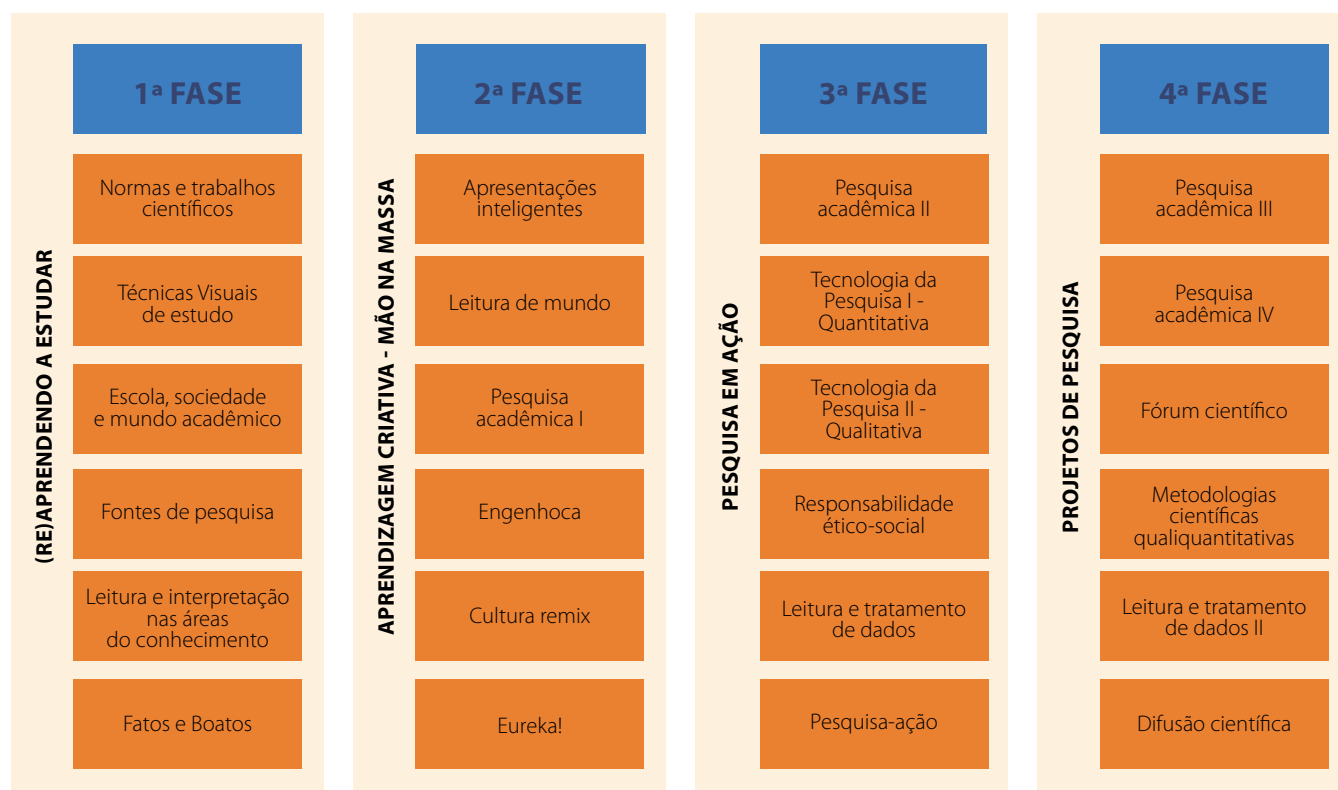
(RE)APRENDENDO A ESTUDAR

1ª FASE

Normas e trabalhos científicos

Técnicas Visuais de estudo

Escola, sociedade e mundo acadêmico

Fontes de pesquisa

Leitura e interpretação nas áreas do conhecimento

Fatos e Boatos

APRENDIZAGEM CRIATIVA - MÃO NA MASSA

2ª FASE

Apresentações inteligentes

Leitura de mundo

Pesquisa acadêmica I

Engenhoca

Cultura remix

Eureka!

PESQUISA EM AÇÃO

3ª FASE

Pesquisa acadêmica II

Tecnologia da Pesquisa I - Quantitativa

Tecnologia da Pesquisa II - Qualitativa

Responsabilidade ético-social

Leitura e tratamento de dados

Pesquisa-ação

PROJETOS DE PESQUISA

4ª FASE

Pesquisa acadêmica III

Pesquisa acadêmica IV

Fórum científico

Metodologias científicas qualiquantitativas

Leitura e tratamento de dados II

Difusão científica